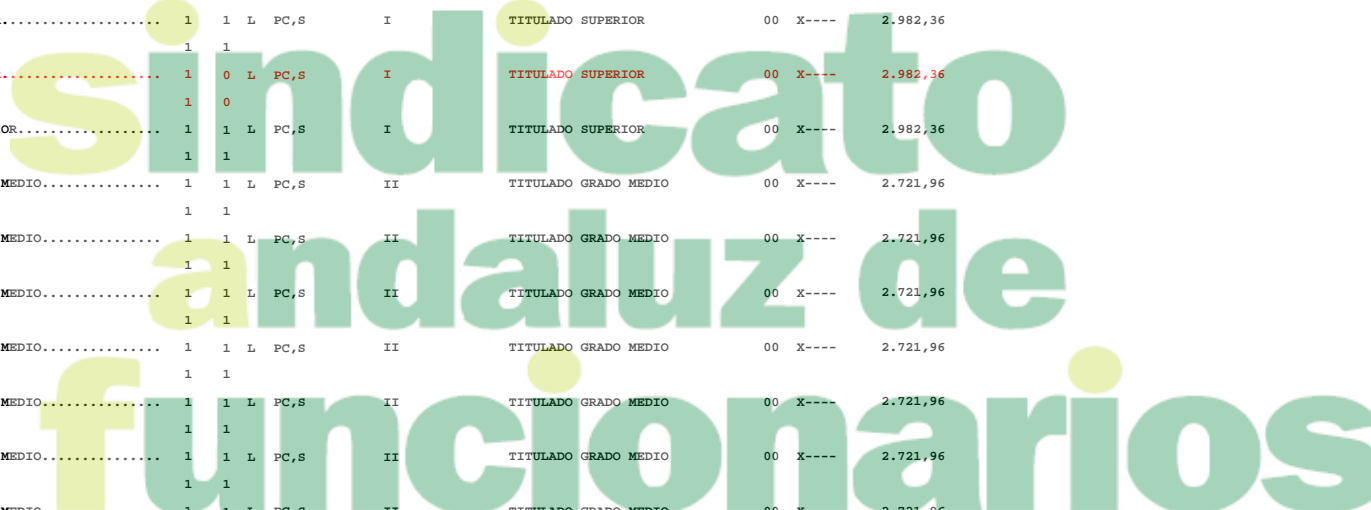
...................  1  1  L  PC,S  I  TITULADO SUPERIOR  00  X----  2.982,36
1  1
...................  1  0  L  PC,S  I  TITULADO SUPERIOR  00  X----  2.982,36
1  0
OR.................  1  1  L  PC,S  I  TITULADO SUPERIOR  00  X----  2.982,36
1  1
MEDIO..............  1  1  L  PC,S  II  TITULADO GRADO MEDIO  00  X----  2.721,96
1  1
MEDIO..............  1  1  L  PC,S  II  TITULADO GRADO MEDIO  00  X----  2.721,96
1  1
MEDIO..............  1  1  L  PC,S  II  TITULADO GRADO MEDIO  00  X----  2.721,96
1  1
MEDIO..............  1  1  L  PC,S  II  TITULADO GRADO MEDIO  00  X----  2.721,96
1  1
MEDIO..............  1  1  L  PC,S  II  TITULADO GRADO MEDIO  00  X----  2.721,96
1  1
MEDIO..............  1  1  L  PC,S  II  TITULADO GRADO MEDIO  00  X----  2.721,96
1  1
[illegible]

sindicato andaluz de funcionarios